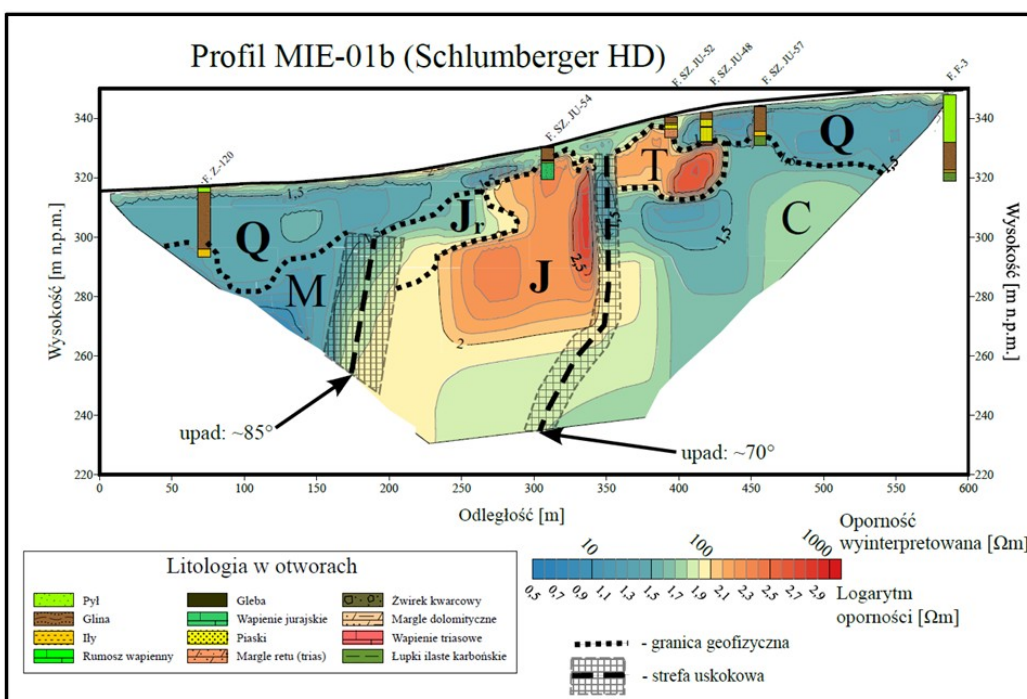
Profil MIE-01b (Schlumberger HD)

F. Z-120
F. SZ. JU-54
F. SZ. JU-52
F. SZ. JU-48
F. SZ. JU-57
F. F-3

Q
M
J
J
T
C
Q
Jr

1,5
1,5
2,5
1,5
1,5
2

Wysokość [m n.p.m.]
340
320
300
280
260
240
220

upad: ~85°
upad: ~70°

0 50 100 150 200 250 300 350 400 450 500 550 600
Odległość [m]

Litologia w otworach

Pył
Glina
Iły
Rumosz wapienny
Gleba
Wapienie jurajskie
Piaski
Margle retu (trias)
Żwirek kwarcowy
Margle dolomityczne
Wapienie triasowe
Łupki ilaste karbońskie

10
100
1000
Oporność wyinterpretowana [Ωm]
0,5 0,7 0,9 1,1 1,3 1,5 1,7 1,9 2,1 2,3 2,5 2,7 2,9
Logarytm oporności [Ωm]

- granica geofizyczna
- strefa uskokowa